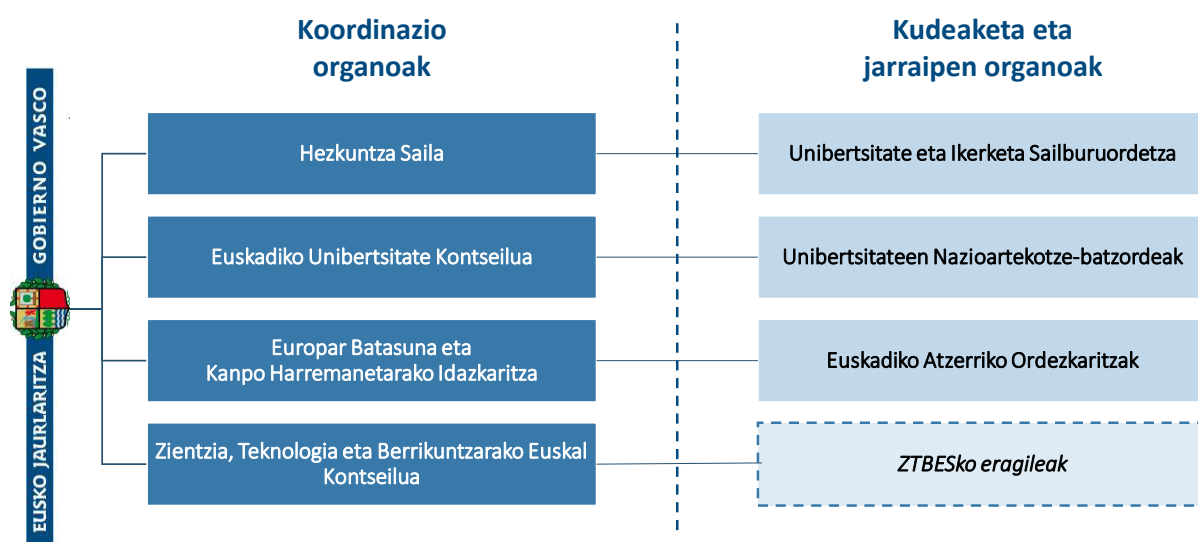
GOBIERNO VASCO

EUSKO JAURLARITZA

Koordinazio organoak

Kudeaketa eta jarraipen organoak

Hezkuntza Saila

Unibertsitate eta Ikerketa Sailburuordetza

Euskadiko Unibertsitate Kontseilua

Unibertsitateen Nazioartekotze-batzordeak

Europar Batasuna eta Kanpo Harremanetarako Idazkaritza

Euskadiko Atzerriko Ordezkaritzak

Zientzia, Teknologia eta Berrikuntzarako Euskal Kontseilua

ZTBESko eragileak